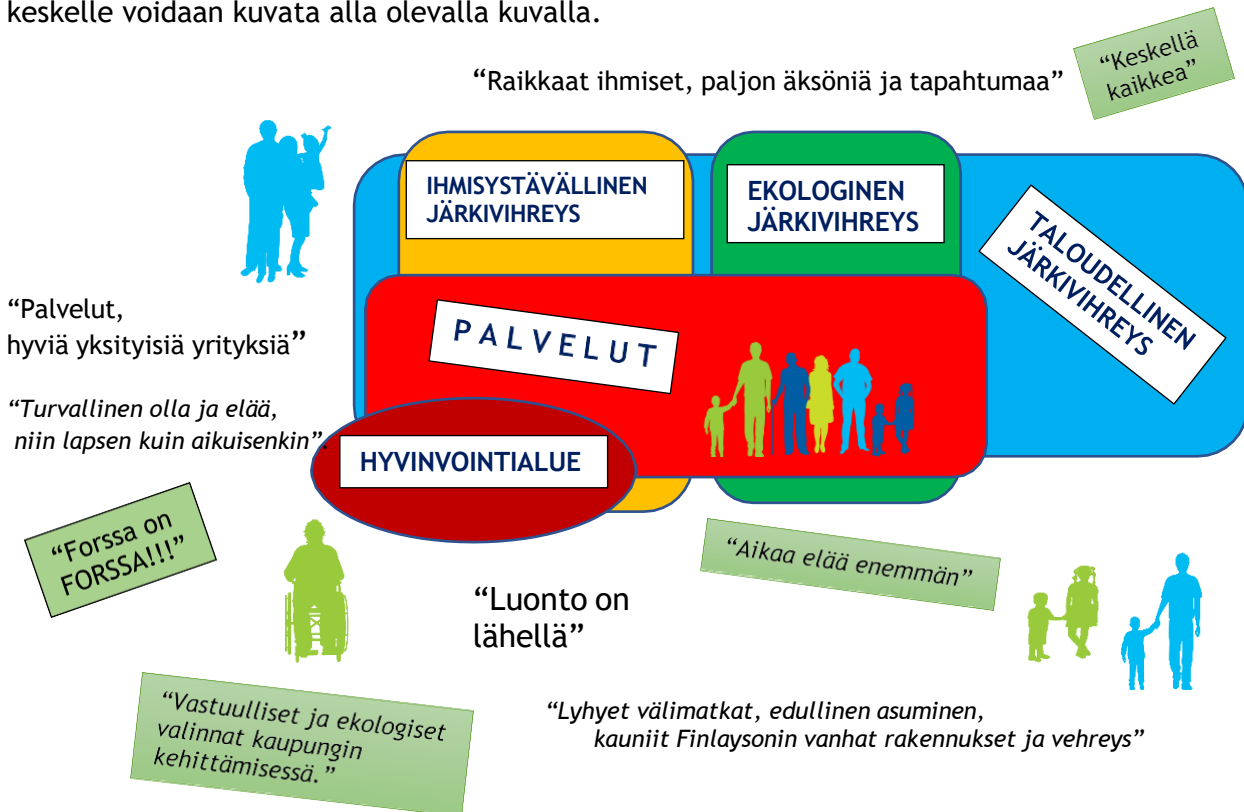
keskelle voidaan kuvata alla olevalla kuvalla.

“Raikkaat ihmiset, paljon äksöniä ja tapahtumaa”

“Keskellä kaikkea”

IHMISYSTÄVÄLLINEN JÄRKIVIHREYS

EKOLOGINEN JÄRKIVIHREYS

TALOUDELLINEN JÄRKIVIHREYS

“Palvelut, hyviä yksityisiä yrityksiä”

PALVELUT

“Turvallinen olla ja elää, niin lapsen kuin aikuisenkin”.

HYVINVOINTIALUE

“Forssa on FORSSA!!!”

“Aikaa elää enemmän”

“Luonto on lähellä”

“Vastuulliset ja ekologiset valinnat kaupungin kehittämisessä.”

“Lyhyet välimatkat, edullinen asuminen, kauniit Finlaysonin vanhat rakennukset ja vehreys”